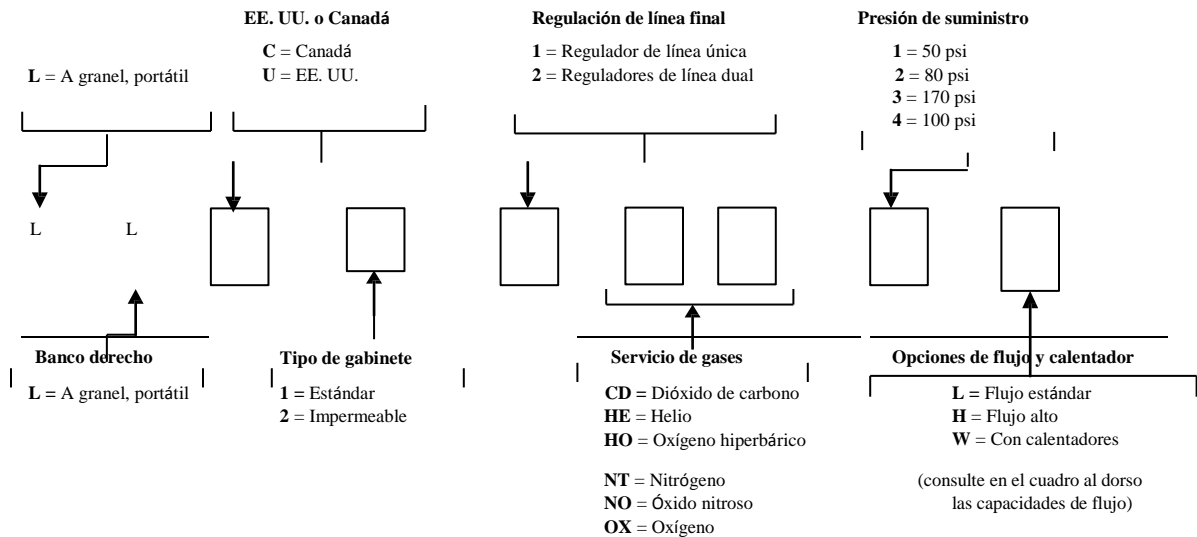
EE. UU. o Canadá

C = Canadá
U = EE. UU.

Regulación de línea final

1 = Regulador de línea única
2 = Reguladores de línea dual

Presión de suministro

1 = 50 psi
2 = 80 psi
3 = 170 psi
4 = 100 psi

L = A granel, portátil

L L

Banco derecho

L = A granel, portátil

Tipo de gabinete

1 = Estándar
2 = Impermeable

Servicio de gases

CD = Dióxido de carbono
HE = Helio
HO = Oxígeno hiperbárico

NT = Nitrógeno
NO = Óxido nitroso
OX = Oxígeno

Opciones de flujo y calentador

L = Flujo estándar
H = Flujo alto
W = Con calentadores

(consulte en el cuadro al dorso las capacidades de flujo)